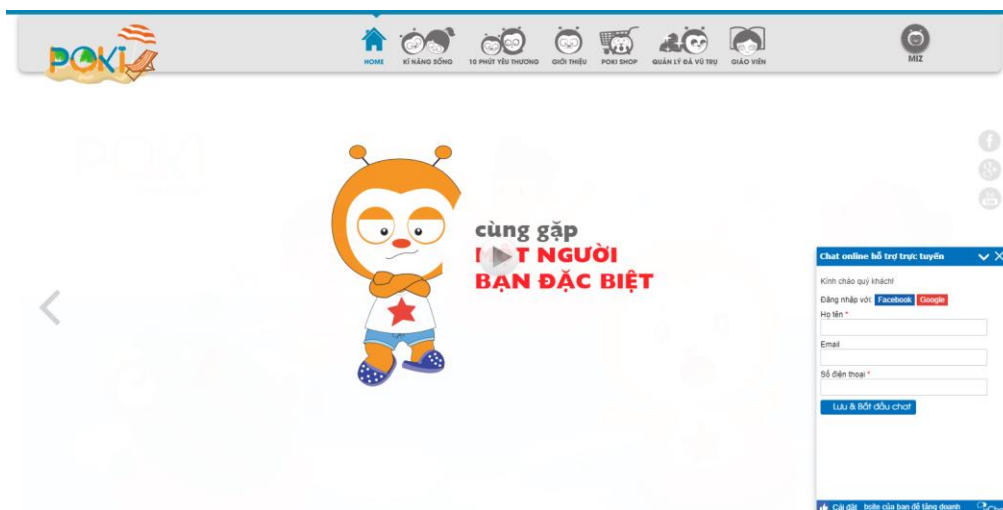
POKI

HOME KĨ NĂNG SỐNG 10 PHÚT YÊU THƯƠNG GIỚI THIỆU POKI SHOP QUẢN LÝ ĐÁ VŨ TRỤ GIÁO VIÊN

MIZ

cùng gặp
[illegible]T NGƯỜI
BẠN ĐẶC BIỆT

Chat online hỗ trợ trực tuyến

Kính chào quý khách!

Đăng nhập với: Facebook Google

Họ tên *

Email

Số điện thoại *

Lưu & Bắt đầu chat

Cài đặt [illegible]bsite của bạn để tăng doanh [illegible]